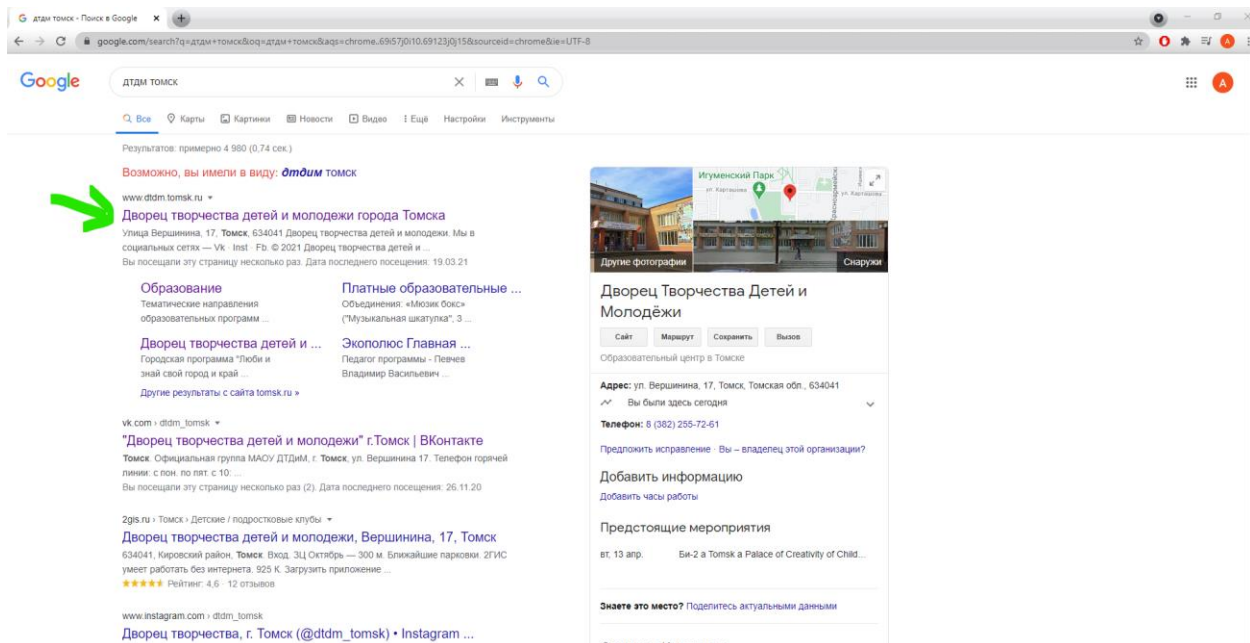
дтдм томск - Поиск в Google ×

google.com/search?q=дтдм+томск&oq=дтдм+томск&aqs=chrome..69i57j0i10.69123j0j15&sourceid=chrome&ie=UTF-8

Google

дтдм томск

Все Карты Картинки Новости Видео Ещё Настройки Инструменты

Результатов: примерно 4 980 (0,74 сек.)

Возможно, вы имели в виду: **дтдим** томск

www.dtdm.tomsk.ru

Дворец творчества детей и молодежи города Томска

Улица Вершинина, 17, **Томск**, 634041 Дворец творчества детей и молодежи. Мы в социальных сетях — Vk · Inst · Fb. © 2021 Дворец творчества детей и ...

Вы посещали эту страницу несколько раз. Дата последнего посещения: 19.03.21

Образование

Тематические направления образовательных программ ...

Платные образовательные ...

Объединения: «Мюзик бокс» ("Музыкальная шкатулка", 3 ...

Дворец творчества детей и ...

Городская программа "Люби и знай свой город и край ...

Экополюс Главная ...

Педагог программы - Певчев Владимир Васильевич ...

Другие результаты с сайта tomsk.ru »

vk.com › dtdm_tomsk

"Дворец творчества детей и молодежи" г.Томск | ВКонтакте

**Томск**. Официальная группа МАОУ ДТДиМ, г. **Томск**, ул. Вершинина 17. Телефон горячей линии: с пон. по пят. с 10: ...

Вы посещали эту страницу несколько раз (2). Дата последнего посещения: 26.11.20

2gis.ru › Томск › Детские / подростковые клубы

Дворец творчества детей и молодежи, Вершинина, 17, Томск

634041, Кировский район, **Томск**. Вход. ЗЦ Октябрь — 300 м. Ближайшие парковки. 2ГИС умеет работать без интернета. 925 К. Загрузить приложение ...

★★★★★ Рейтинг: 4,6 · 12 отзывов

www.instagram.com › dtdm_tomsk

Дворец творчества, г. Томск (@dtdm_tomsk) • Instagram ...

Игуменский Парк

ул. Карташова

ул. Карташова

Другие фотографии

Снаружи

Дворец Творчества Детей и Молодёжи

Сайт Маршрут Сохранить Вызов

Образовательный центр в Томске

**Адрес:** ул. Вершинина, 17, Томск, Томская обл., 634041

Вы были здесь сегодня

**Телефон:** 8 (382) 255-72-61

Предложить исправление · Вы – владелец этой организации?

Добавить информацию

Добавить часы работы

Предстоящие мероприятия

вт, 13 апр. Би-2 в Tomsk a Palace of Creativity of Child...

**Знаете это место?** Поделитесь актуальными данными